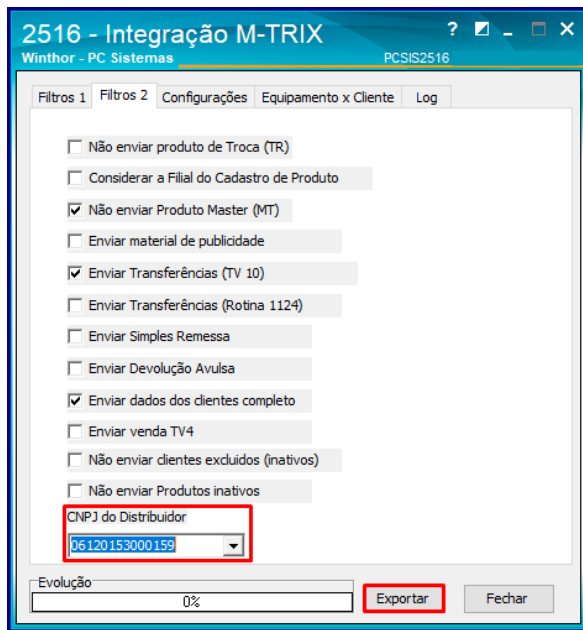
2516 - Integração M-TRIX
Winthor - PC Sistemas
PCSIS2516
? _ □ ×

Filtros 1 | Filtros 2 | Configurações | Equipamento x Cliente | Log

☐ Não enviar produto de Troca (TR)
☐ Considerar a Filial do Cadastro de Produto
☑ Não enviar Produto Master (MT)
☐ Enviar material de publicidade
☑ Enviar Transferências (TV 10)
☐ Enviar Transferências (Rotina 1124)
☐ Enviar Simples Remessa
☐ Enviar Devolução Avulsa
☑ Enviar dados dos clientes completo
☐ Enviar venda TV4
☐ Não enviar clientes excluídos (inativos)
☐ Não enviar Produtos inativos

CNPJ do Distribuidor
06120153000159

Evolução
0%
Exportar
Fechar